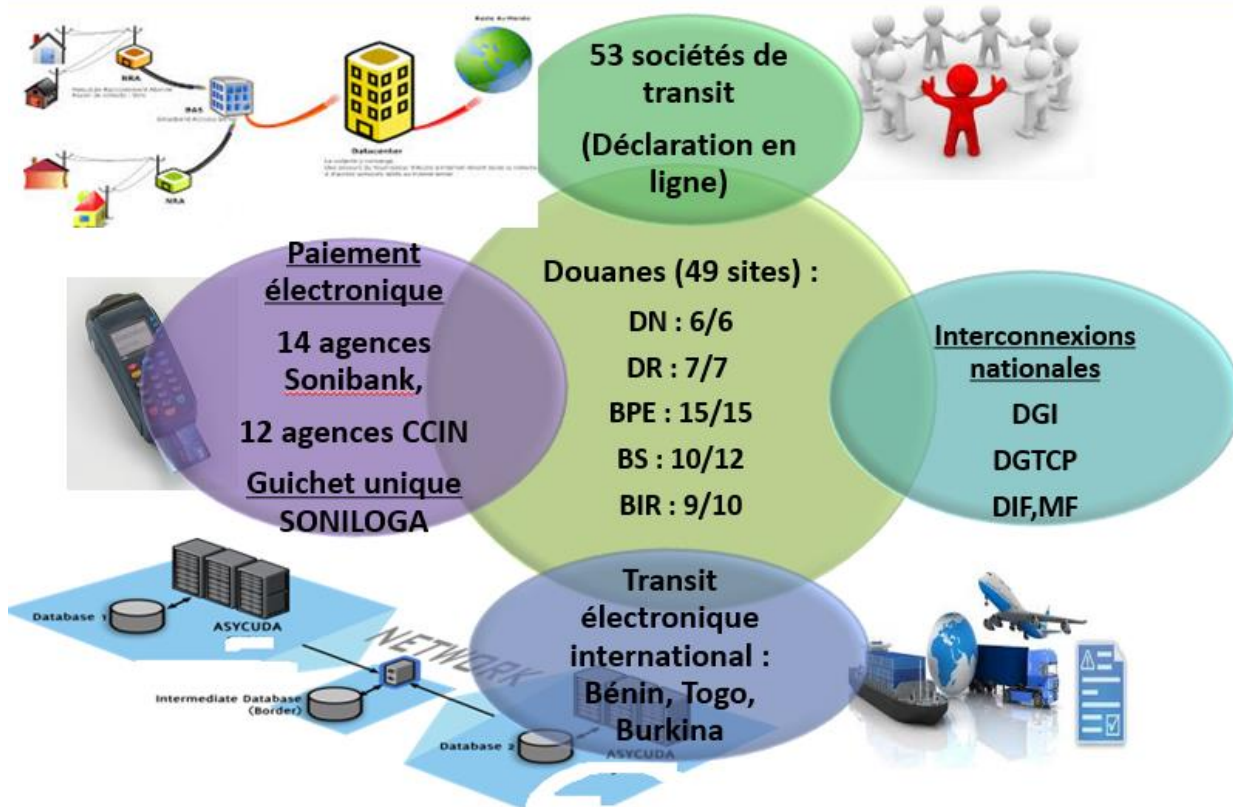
53 sociétés de transit

(Déclaration en ligne)

NRA

BAS

Datacenter

NRA

Paiement électronique

14 agences Sonibank,

12 agences CCIN

Guichet unique SONILOGA

Douanes (49 sites) :

DN : 6/6

DR : 7/7

BPE : 15/15

BS : 10/12

BIR : 9/10

Interconnexions nationales

DGI

DGTCP

DIF,MF

Database 1

ASYCUDA

NETWORK

Intermediate Database (Border)

Database 2

ASYCUDA

Transit électronique international : Bénin, Togo, Burkina